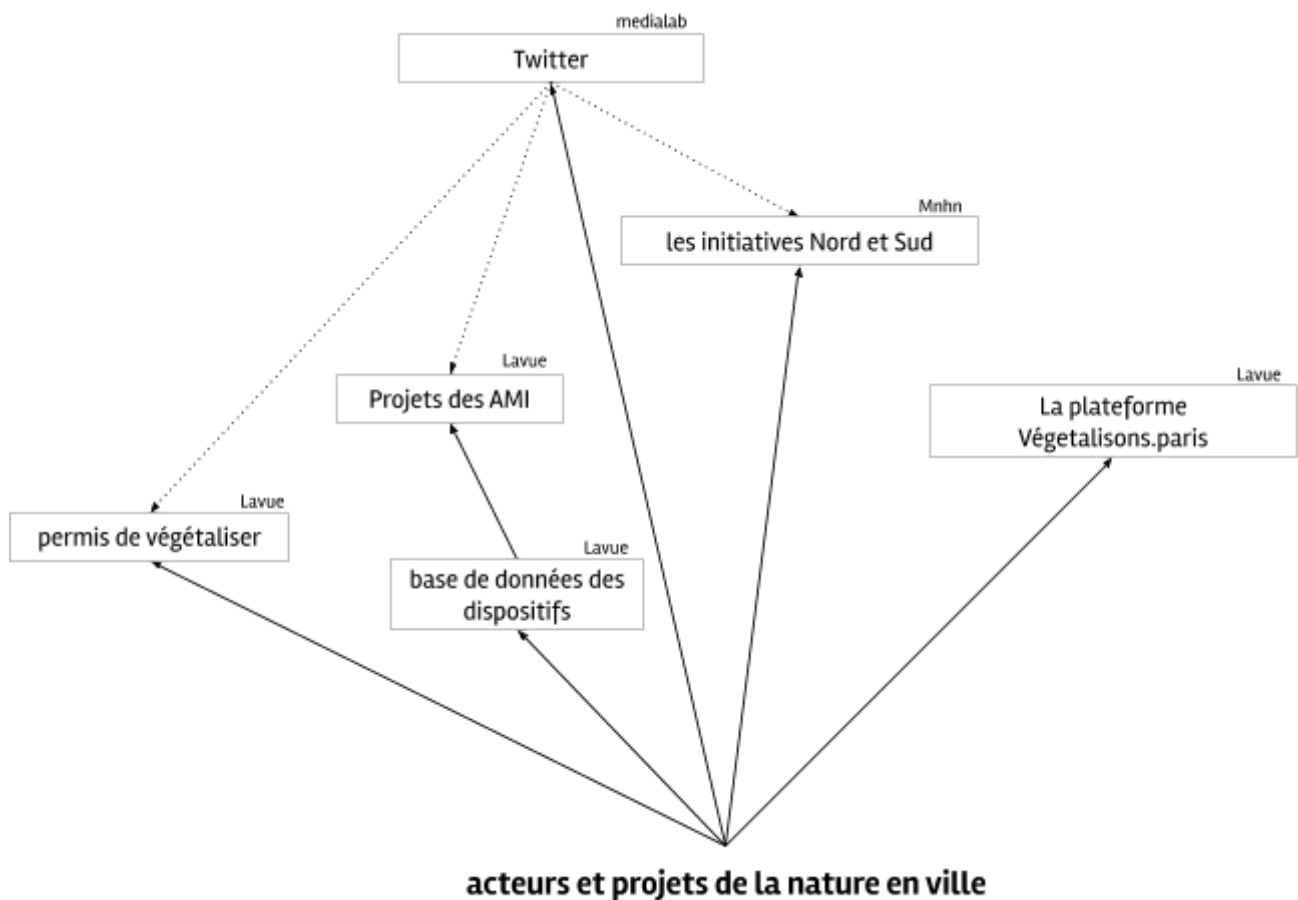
medialab
Twitter

Mnhn
les initiatives Nord et Sud

Lavue
Projets des AMI

Lavue
La plateforme Végetalisons.paris

Lavue
permis de végétaliser

Lavue
base de données des dispositifs

acteurs et projets de la nature en ville